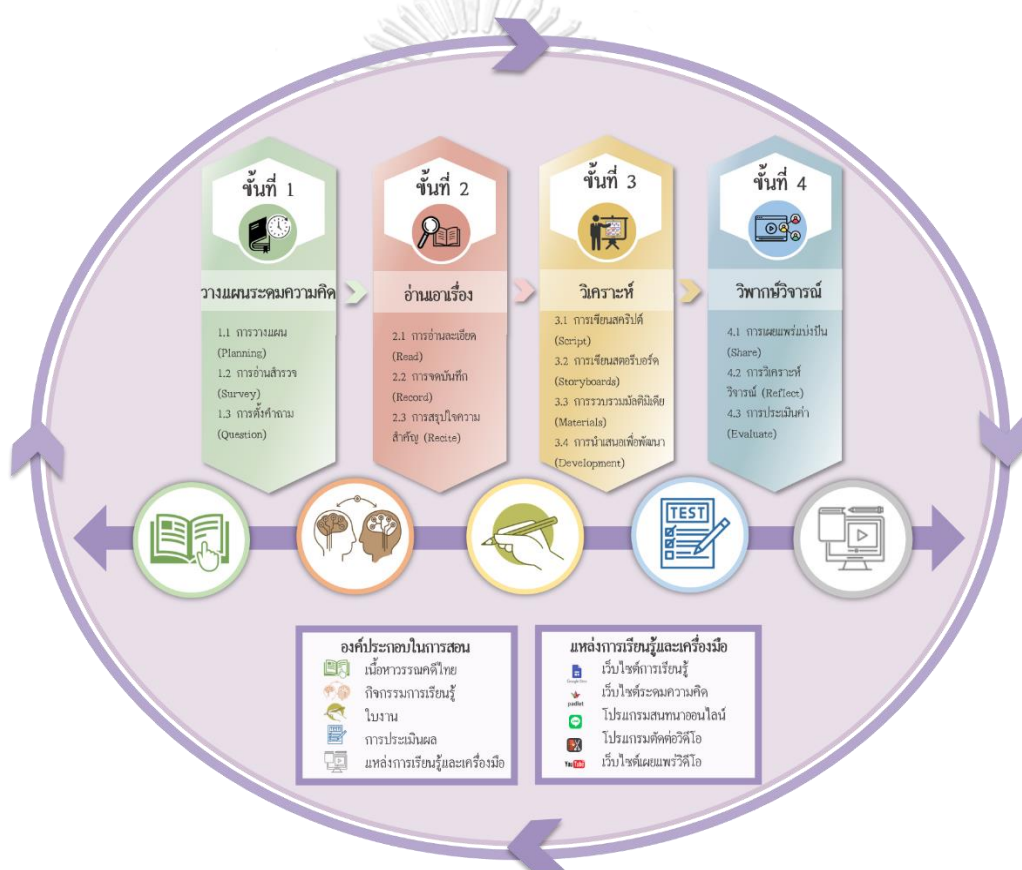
ขั้นที่ 1

วางแผนระดมความคิด

1.1 การวางแผน (Planning)
1.2 การอ่านสำรวจ (Survey)
1.3 การตั้งคำถาม (Question)

ขั้นที่ 2

อ่านเอาเรื่อง

2.1 การอ่านละเอียด (Read)
2.2 การจดบันทึก (Record)
2.3 การสรุปใจความสำคัญ (Recite)

ขั้นที่ 3

วิเคราะห์

3.1 การเขียนสคริปต์ (Script)
3.2 การเขียนสตอรีบอร์ด (Storyboards)
3.3 การรวบรวมมัลติมีเดีย (Materials)
3.4 การนำเสนอเพื่อพัฒนา (Development)

ขั้นที่ 4

วิพากษ์วิจารณ์

4.1 การเผยแพร่แบ่งปัน (Share)
4.2 การวิเคราะห์วิจารณ์ (Reflect)
4.3 การประเมินค่า (Evaluate)

TEST

องค์ประกอบในการสอน
เนื้อหาวรรณคดีไทย
กิจกรรมการเรียนรู้
ใบงาน
การประเมินผล
แหล่งการเรียนรู้และเครื่องมือ

แหล่งการเรียนรู้และเครื่องมือ
Google Sites เว็บไซต์การเรียนรู้
padlet เว็บไซต์ระดมความคิด
โปรแกรมสนทนาออนไลน์
โปรแกรมตัดต่อวิดีโอ
YouTube เว็บไซต์เผยแพร่วีดีโอ